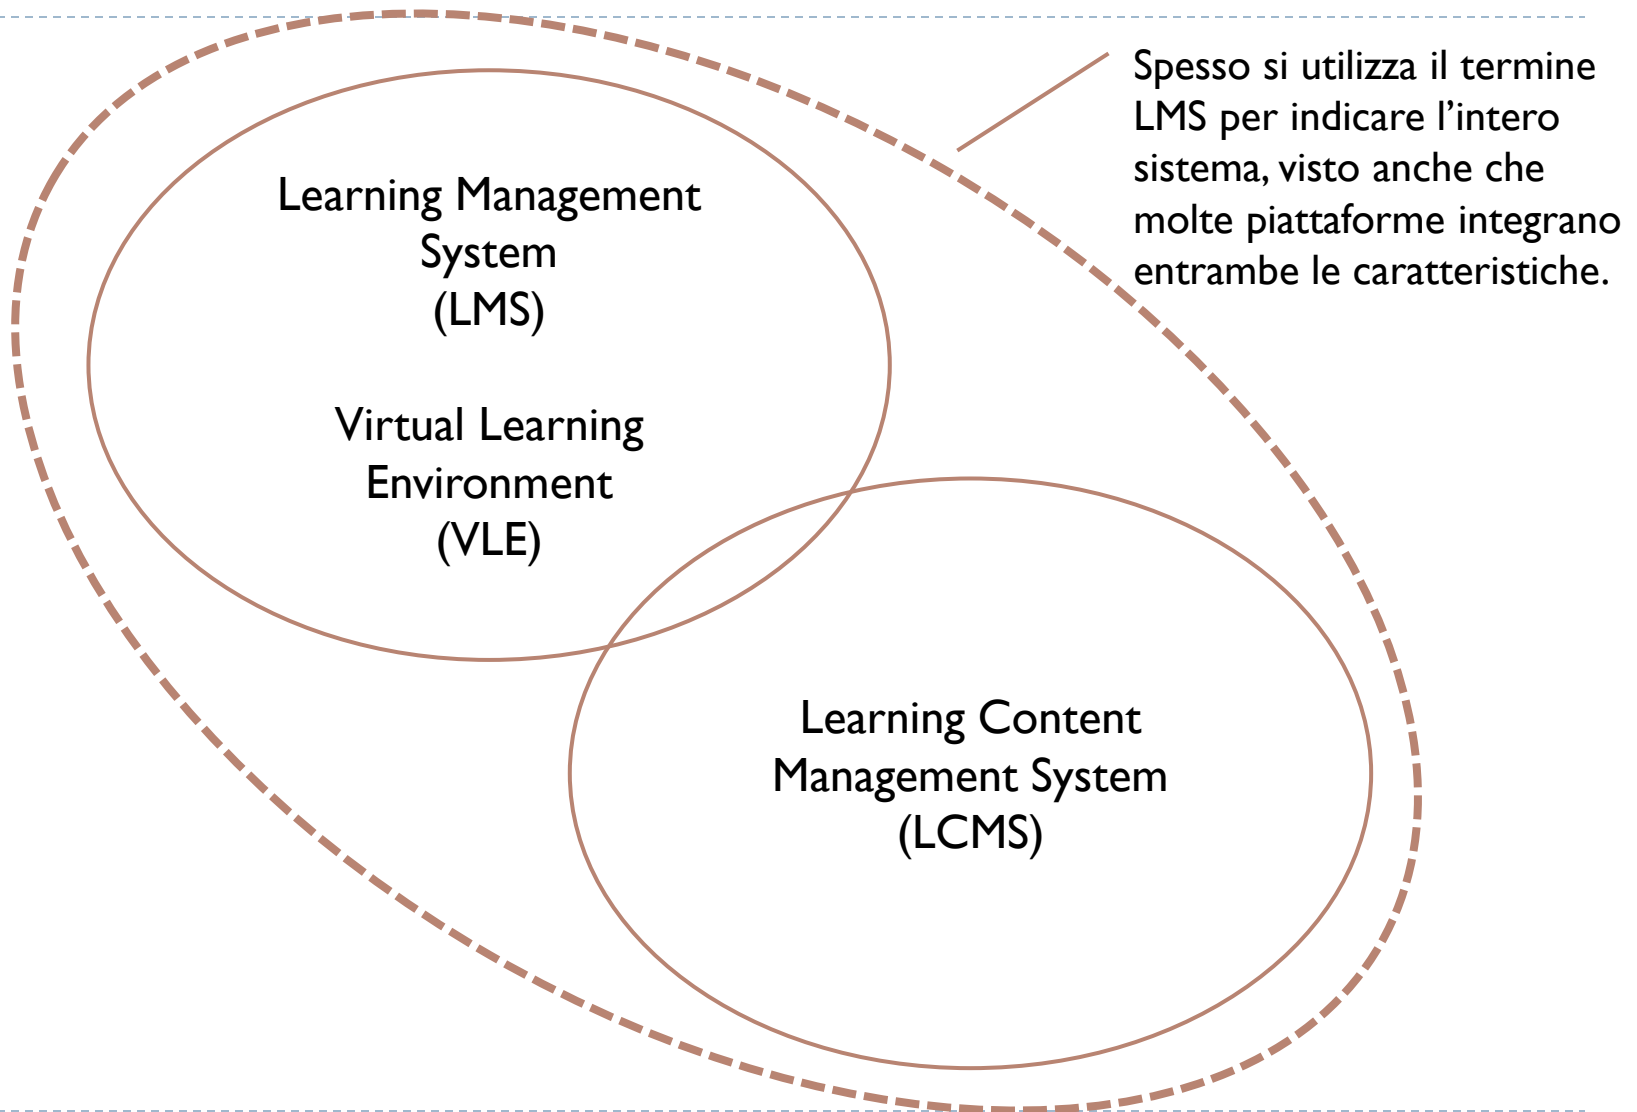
Spesso si utilizza il termine LMS per indicare l'intero sistema, visto anche che molte piattaforme integrano entrambe le caratteristiche.

Learning Management System
(LMS)

Virtual Learning Environment
(VLE)

Learning Content Management System
(LCMS)